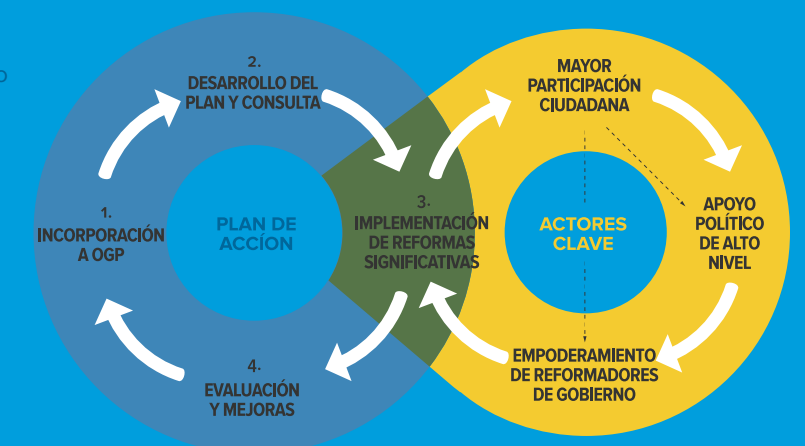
2.
DESARROLLO DEL PLAN Y CONSULTA

1.
INCORPORACIÓN A OGP

PLAN DE ACCÍON

3.
IMPLEMENTACIÓN DE REFORMAS SIGNIFICATIVAS

4.
EVALUACIÓN Y MEJORAS

MAYOR PARTICIPACIÓN CIUDADANA

ACTORES CLAVE

APOYO POLÍTICO DE ALTO NIVEL

EMPODERAMIENTO DE REFORMADORES DE GOBIERNO